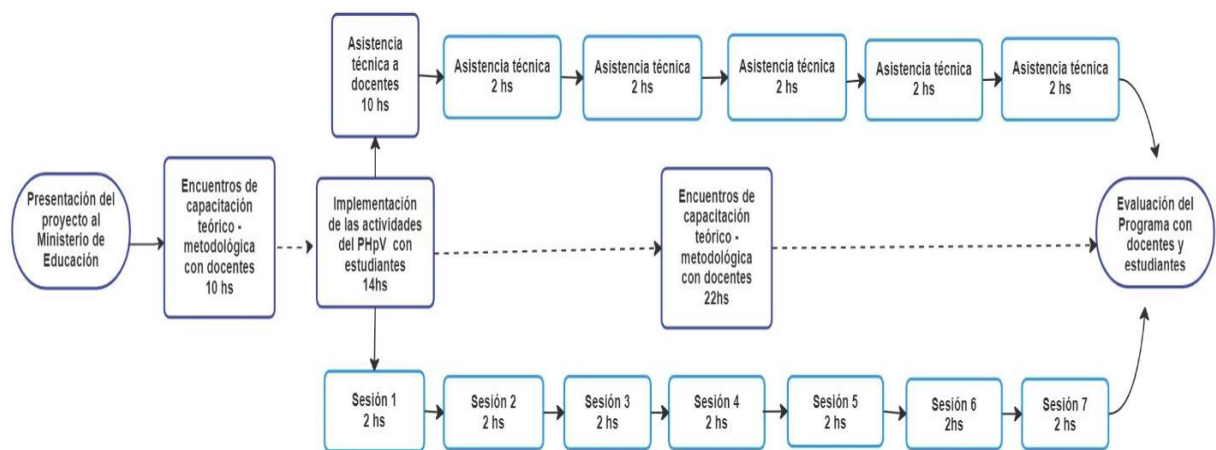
Presentación del proyecto al Ministerio de Educación

Encuentros de capacitación teórico - metodológica con docentes 10 hs

Asistencia técnica a docentes 10 hs

Asistencia técnica 2 hs

Asistencia técnica 2 hs

Asistencia técnica 2 hs

Asistencia técnica 2 hs

Asistencia técnica 2 hs

Implementación de las actividades del PHpV con estudiantes 14hs

Encuentros de capacitación teórico - metodológica con docentes 22hs

Evaluación del Programa con docentes y estudiantes

Sesión 1 2 hs

Sesión 2 2 hs

Sesión 3 2 hs

Sesión 4 2 hs

Sesión 5 2 hs

Sesión 6 2hs

Sesión 7 2 hs